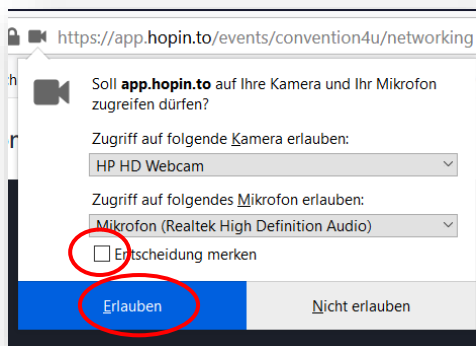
https://app.hopin.to/events/convention4u/networking

Soll app.hopin.to auf Ihre Kamera und Ihr Mikrofon zugreifen dürfen?

Zugriff auf folgende Kamera erlauben:

HP HD Webcam

Zugriff auf folgendes Mikrofon erlauben:

Mikrofon (Realtek High Definition Audio)

Entscheidung merken

Erlauben

Nicht erlauben